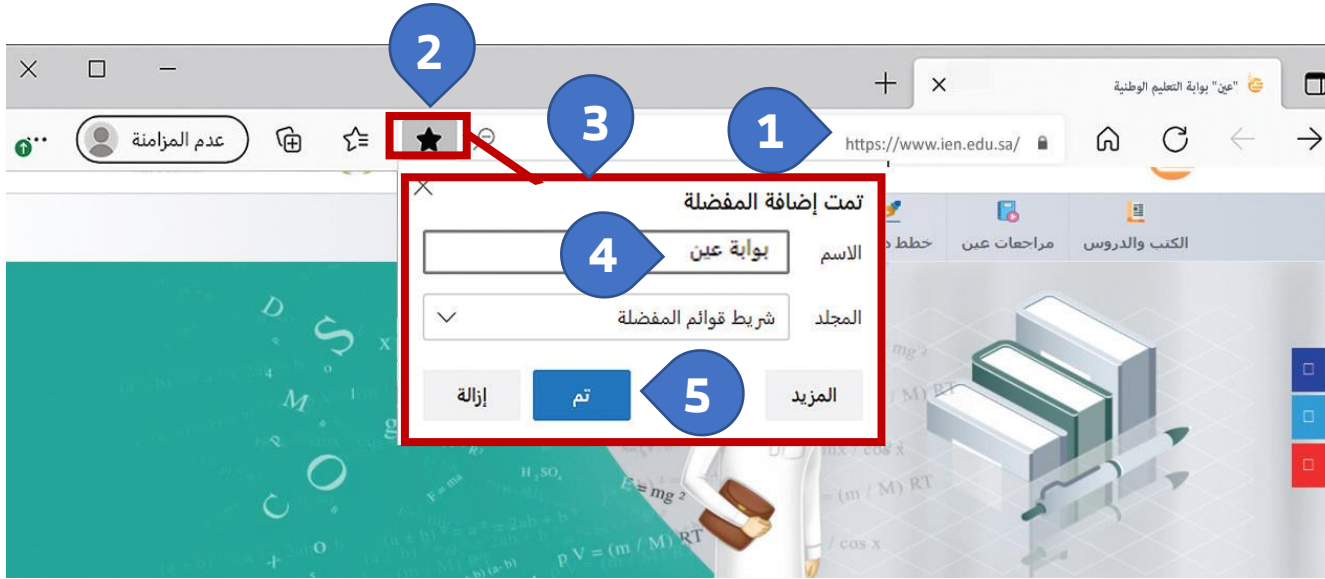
2

"عين" بوابة التعليم الوطنية

3

1

https://www.ien.edu.sa/

عدم المزامنة

تمت إضافة المفضلة

الكتب والدروس

مراجعات عين

خطط د

4

الاسم

بوابة عين

المجلد

شريط قوائم المفضلة

5

المزيد

تم

إزالة